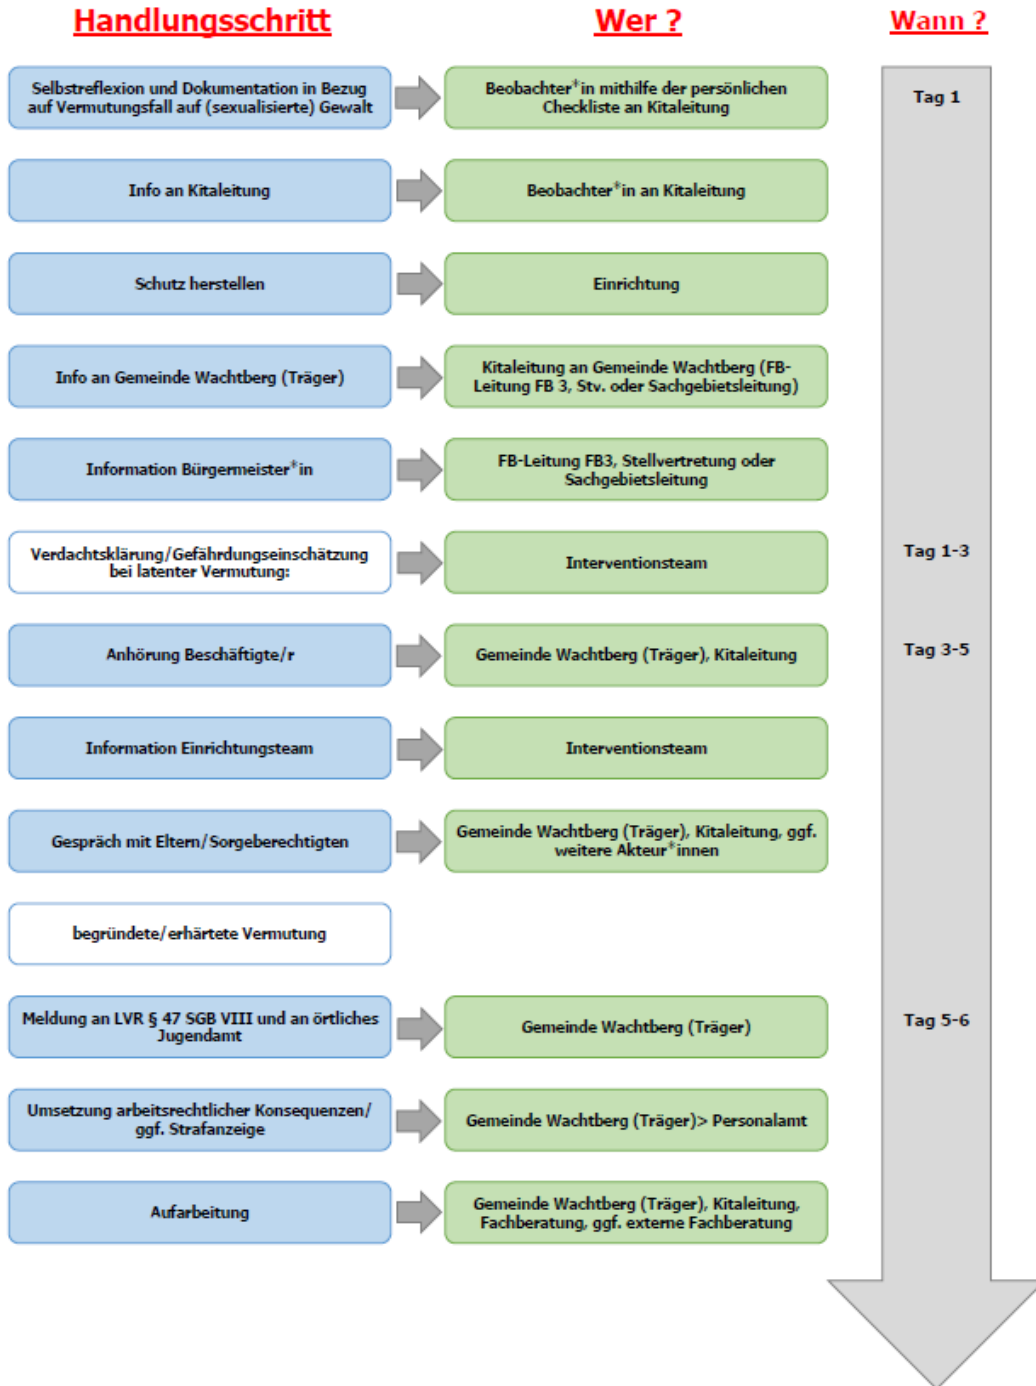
Handlungsschritt

Wer ?

Wann ?

Selbstreflexion und Dokumentation in Bezug auf Vermutungsfall auf (sexualisierte) Gewalt

Beobachter*in mithilfe der persönlichen Checkliste an Kitaleitung

Tag 1

Info an Kitaleitung

Beobachter*in an Kitaleitung

Schutz herstellen

Einrichtung

Info an Gemeinde Wachtberg (Träger)

Kitaleitung an Gemeinde Wachtberg (FB-Leitung FB 3, Stv. oder Sachgebietsleitung)

Information Bürgermeister*in

FB-Leitung FB3, Stellvertretung oder Sachgebietsleitung

Verdachtsklärung/Gefährdungseinschätzung bei latenter Vermutung:

Interventionsteam

Tag 1-3

Anhörung Beschäftigte/r

Gemeinde Wachtberg (Träger), Kitaleitung

Tag 3-5

Information Einrichtungsteam

Interventionsteam

Gespräch mit Eltern/Sorgeberechtigten

Gemeinde Wachtberg (Träger), Kitaleitung, ggf. weitere Akteur*innen

begründete/erhärtete Vermutung

Meldung an LVR § 47 SGB VIII und an örtliches Jugendamt

Gemeinde Wachtberg (Träger)

Tag 5-6

Umsetzung arbeitsrechtlicher Konsequenzen/ ggf. Strafanzeige

Gemeinde Wachtberg (Träger)> Personalamt

Aufarbeitung

Gemeinde Wachtberg (Träger), Kitaleitung, Fachberatung, ggf. externe Fachberatung